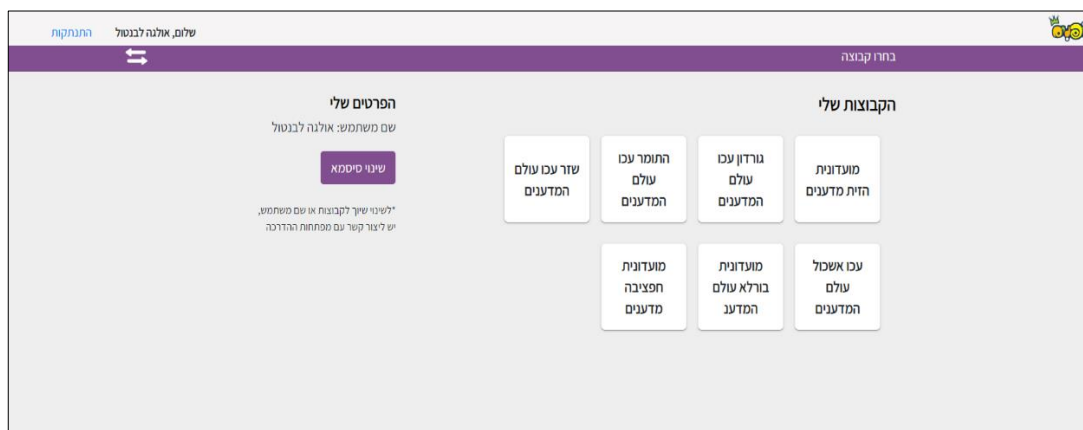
שלום, אולגה לבנטול התנתקות

בחרו קבוצה

הקבוצות שלי

מועדונית הזית מדענים

גורדון עכו עולם המדענים

התומר עכו עולם המדענים

שזר עכו עולם המדענים

עכו אשכול עולם המדענים

מועדונית בורלא עולם המדענ

מועדונית חפציבה מדענים

הפרטים שלי

שם משתמש: אולגה לבנטול

שינוי סיסמא

*לשינוי שיוך לקבוצות או שם משתמש, יש ליצור קשר עם מפתחות ההדרכה